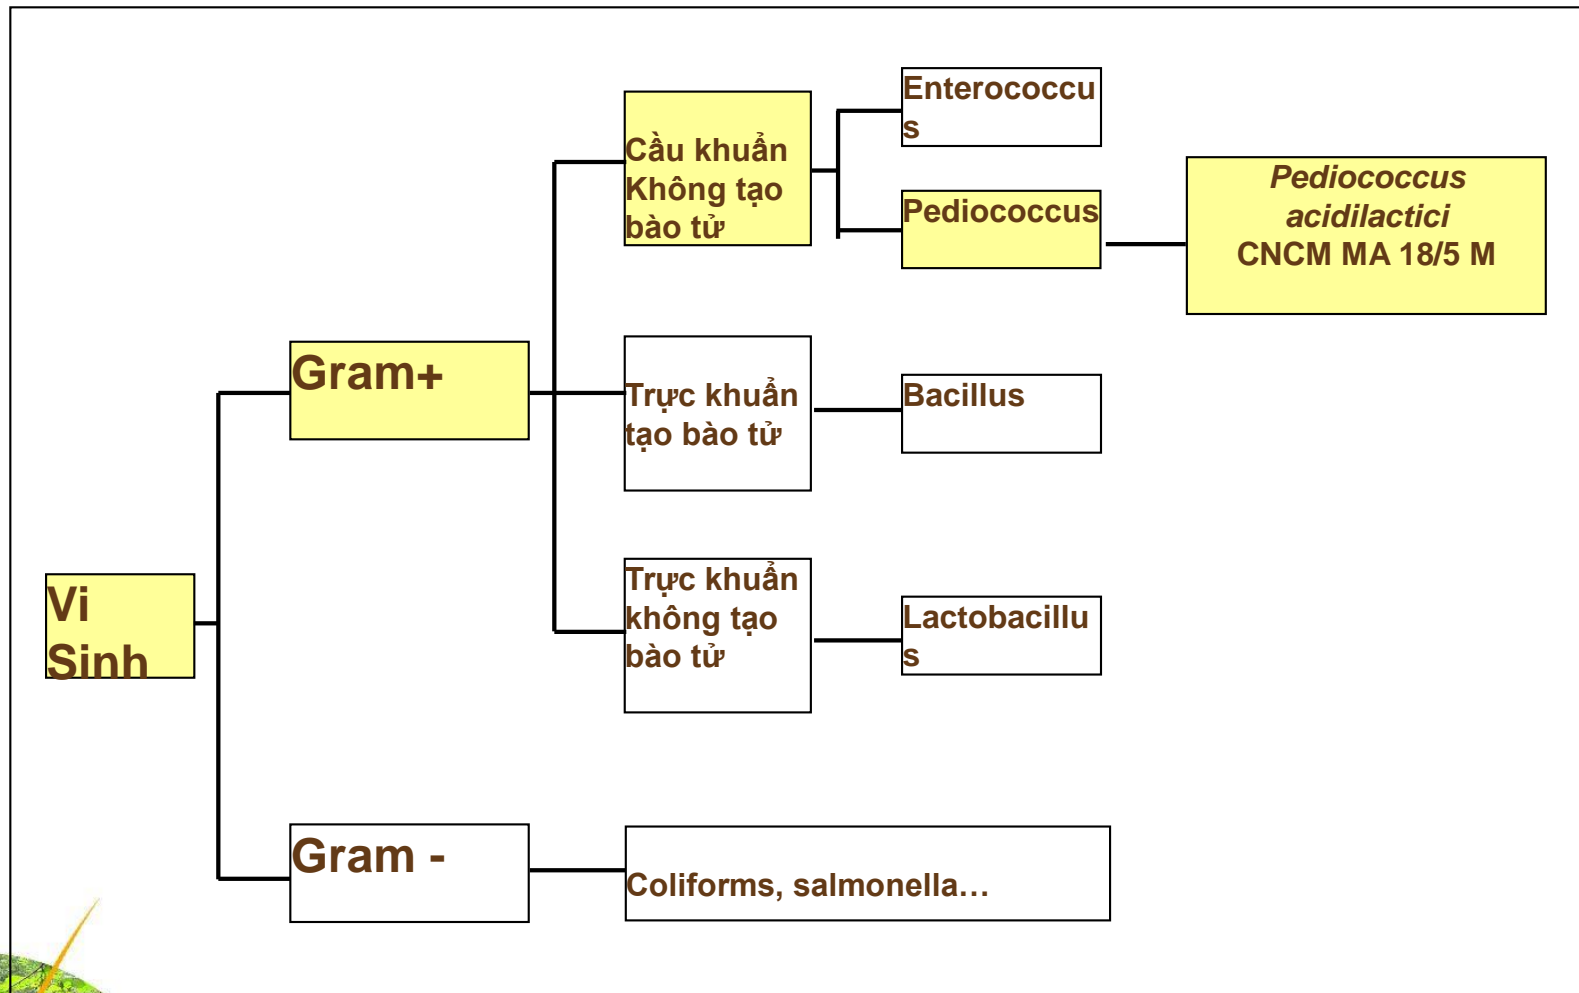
Vi Sinh

Gram+

Gram -

Cầu khuẩn Không tạo bào tử

Trực khuẩn tạo bào tử

Trực khuẩn không tạo bào tử

Enterococcus

Pediococcus

Pediococcus acidilactici CNCM MA 18/5 M

Bacillus

Lactobacillus

Coliforms, salmonella…